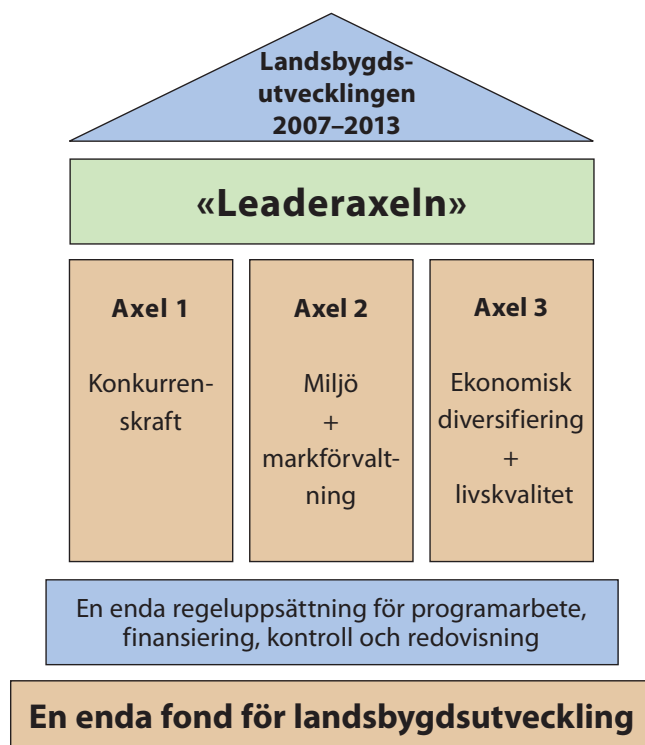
Landsbygdsutvecklingen 2007–2013

«Leaderaxeln»

Axel 1

Konkurrenskraft

Axel 2

Miljö + markförvaltning

Axel 3

Ekonomisk diversifiering + livskvalitet

En enda regeluppsättning för programarbete, finansiering, kontroll och redovisning

En enda fond för landsbygdsutveckling